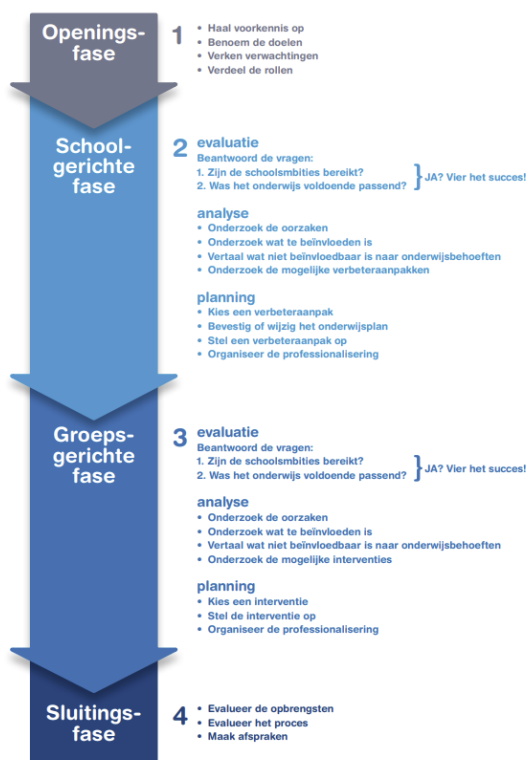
Openingsfase

1
• Haal voorkennis op
• Benoem de doelen
• Verken verwachtingen
• Verdeel de rollen

Schoolgerichte fase

2
evaluatie
Beantwoord de vragen:
1. Zijn de schoolsmbities bereikt?
2. Was het onderwijs voldoende passend?
JA? Vier het succes!

analyse
• Onderzoek de oorzaken
• Onderzoek wat te beïnvloeden is
• Vertaal wat niet beïnvloedbaar is naar onderwijsbehoeften
• Onderzoek de mogelijke verbeteraanpakken

planning
• Kies een verbeteraanpak
• Bevestig of wijzig het onderwijsplan
• Stel een verbeteraanpak op
• Organiseer de professionalisering

Groepsgerichte fase

3
evaluatie
Beantwoord de vragen:
1. Zijn de schoolsmbities bereikt?
2. Was het onderwijs voldoende passend?
JA? Vier het succes!

analyse
• Onderzoek de oorzaken
• Onderzoek wat te beïnvloeden is
• Vertaal wat niet beïnvloedbaar is naar onderwijsbehoeften
• Onderzoek de mogelijke interventies

planning
• Kies een interventie
• Stel de interventie op
• Organiseer de professionalisering

Sluitingsfase

4
• Evalueer de opbrengsten
• Evalueer het proces
• Maak afspraken